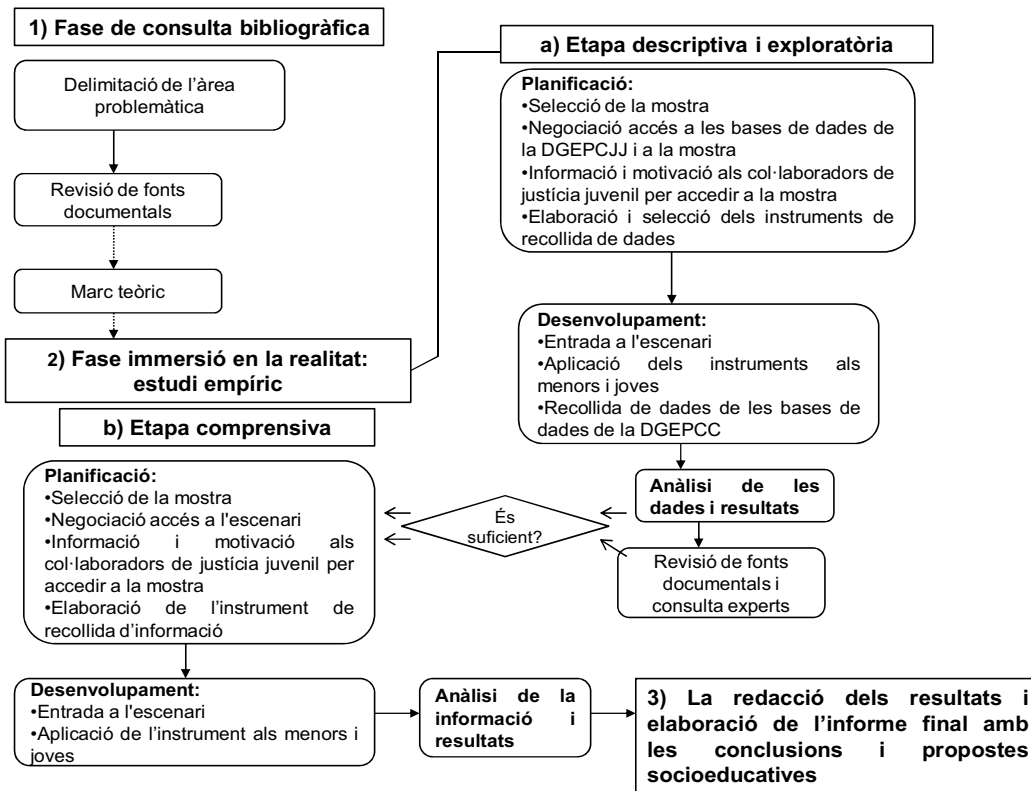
1) Fase de consulta bibliogràfica

Delimitació de l'àrea problemàtica

Revisió de fonts documentals

Marc teòric

2) Fase immersió en la realitat: estudi empíric

a) Etapa descriptiva i exploratòria

Planificació:
•Selecció de la mostra
•Negociació accés a les bases de dades de la DGEPCJJ i a la mostra
•Informació i motivació als col·laboradors de justícia juvenil per accedir a la mostra
•Elaboració i selecció dels instruments de recollida de dades

Desenvolupament:
•Entrada a l'escenari
•Aplicació dels instruments als menors i joves
•Recollida de dades de les bases de dades de la DGEPCC

Anàlisi de les dades i resultats

És suficient?

Revisió de fonts documentals i consulta experts

b) Etapa comprensiva

Planificació:
•Selecció de la mostra
•Negociació accés a l'escenari
•Informació i motivació als col·laboradors de justícia juvenil per accedir a la mostra
•Elaboració de l'instrument de recollida d'informació

Desenvolupament:
•Entrada a l'escenari
•Aplicació de l'instrument als menors i joves

Anàlisi de la informació i resultats

3) La redacció dels resultats i elaboració de l'informe final amb les conclusions i propostes socioeducatives